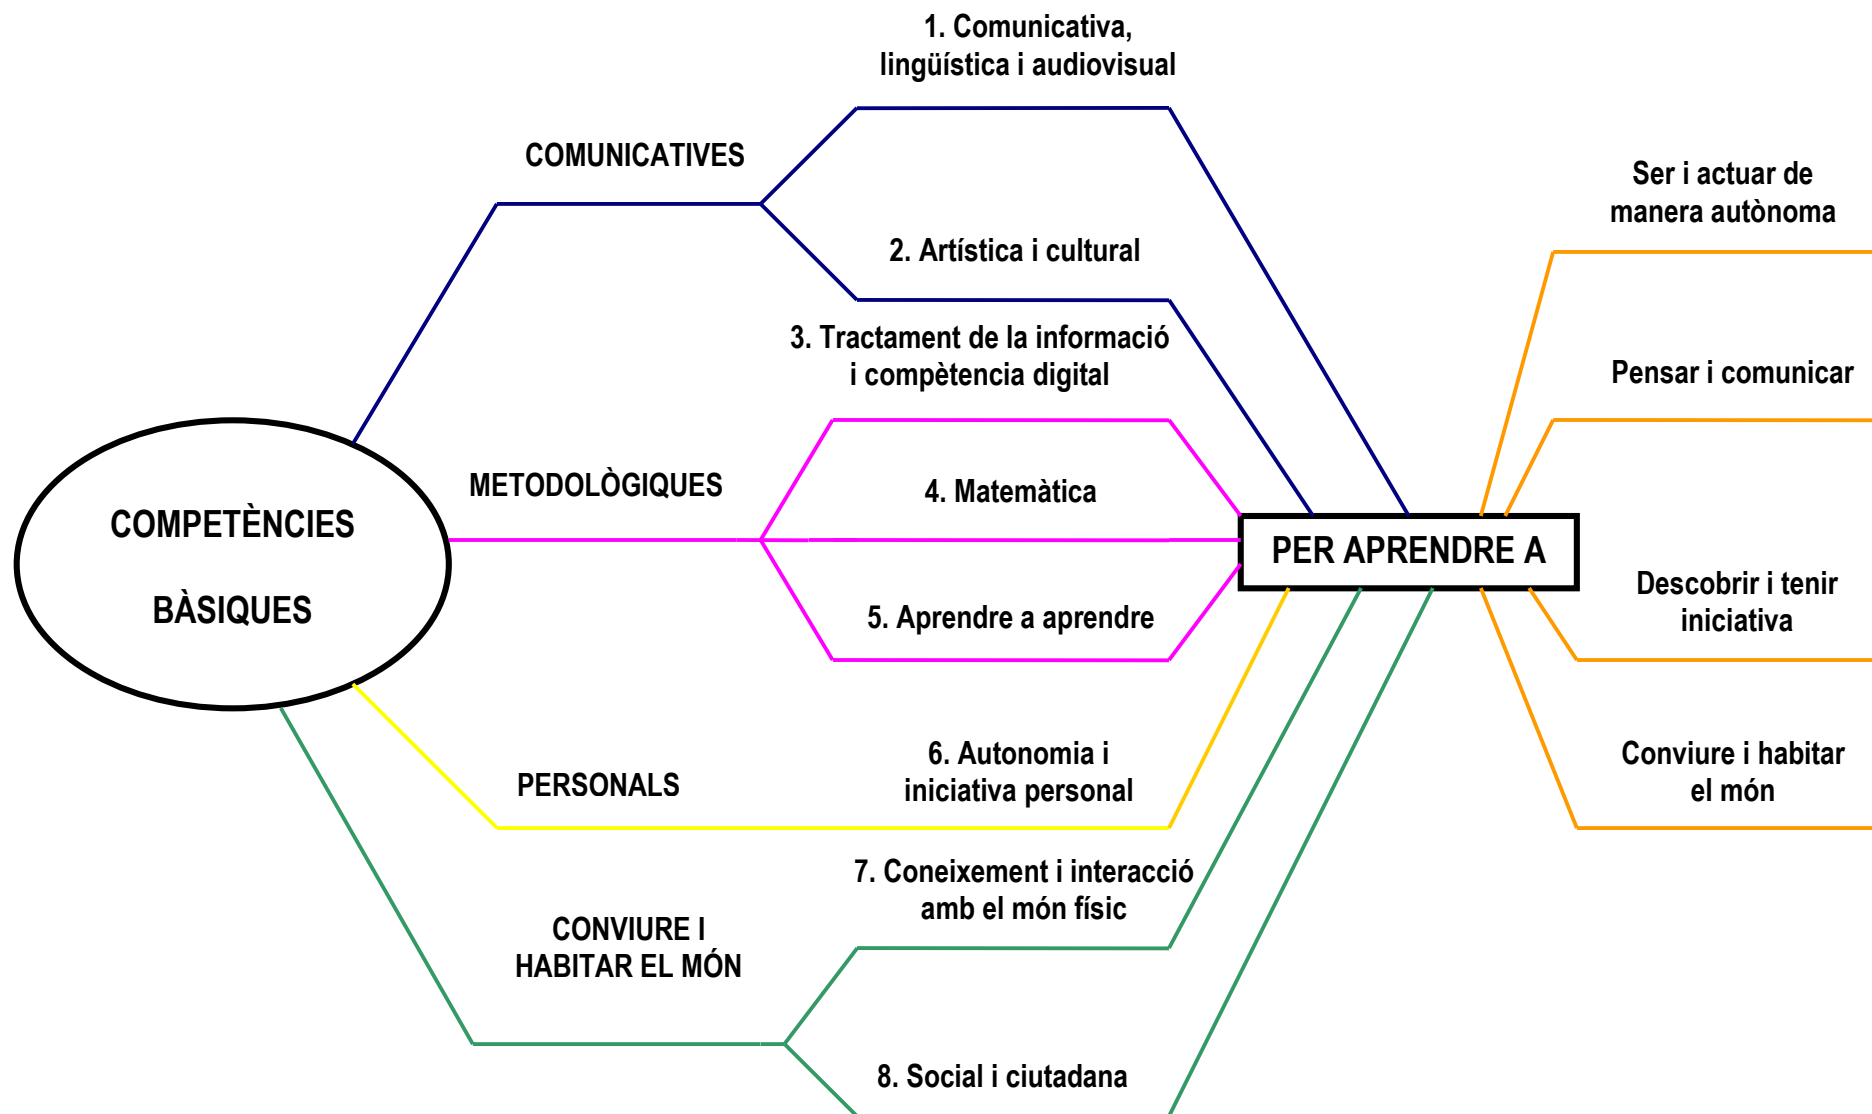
COMPETÈNCIES

BÀSIQUES

COMUNICATIVES

1. Comunicativa, lingüística i audiovisual

2. Artística i cultural

3. Tractament de la informació i competència digital

METODOLÒGIQUES

4. Matemàtica

5. Aprendre a aprendre

PERSONALS

6. Autonomia i iniciativa personal

CONVIURE I HABITAR EL MÓN

7. Coneixement i interacció amb el món físic

8. Social i ciutadana

PER APRENDRE A

Ser i actuar de manera autònoma

Pensar i comunicar

Descobrir i tenir iniciativa

Conviure i habitar el món